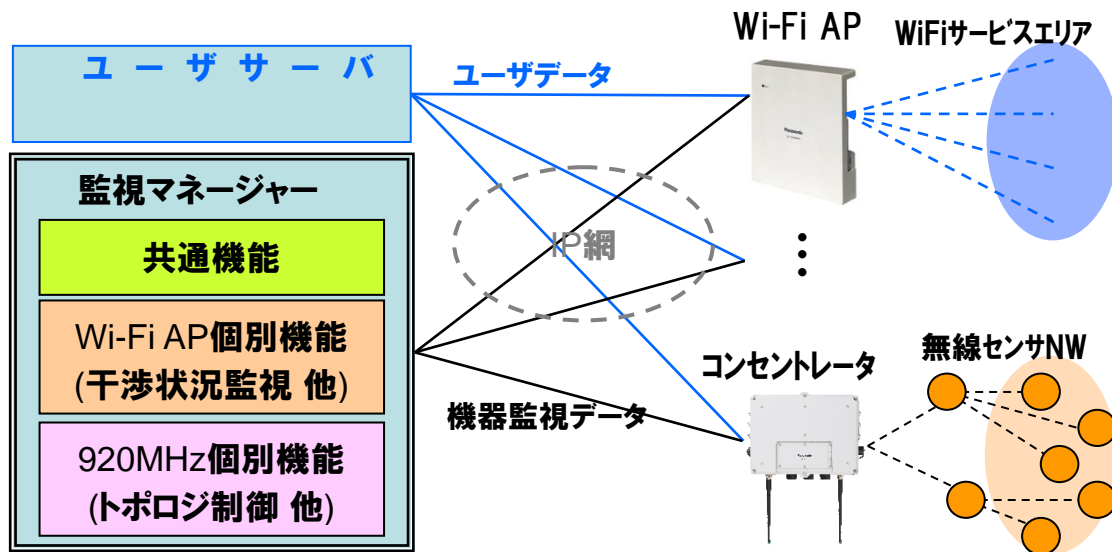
ユーザサーバ

ユーザデータ

Wi-Fi AP

WiFiサービスエリア

監視マネージャー

共通機能

Wi-Fi AP個別機能 (干渉状況監視 他)

920MHz個別機能 (トポロジ制御 他)

IP網

コンセントレータ

無線センサNW

機器監視データ